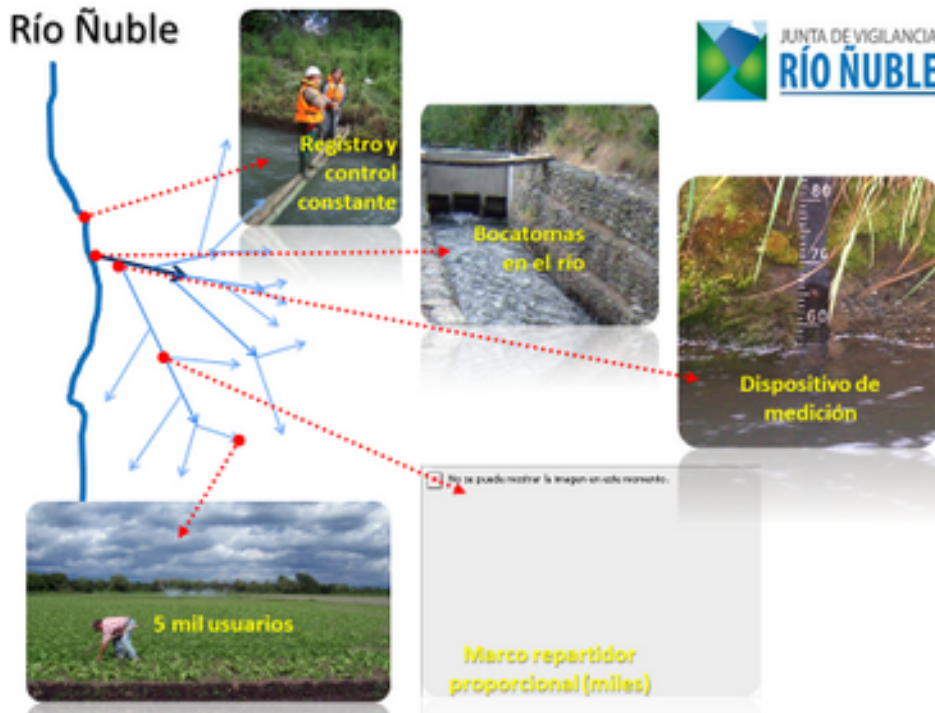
Río Ñuble

JUNTA DE VIGILANCIA
RÍO ÑUBLE

Registro y control constante

Bocatomas en el río

80
70
60

Dispositivo de medición

No se puede mostrar la imagen en este momento.

5 mil usuarios

Marco repartidor proporcional (miles)